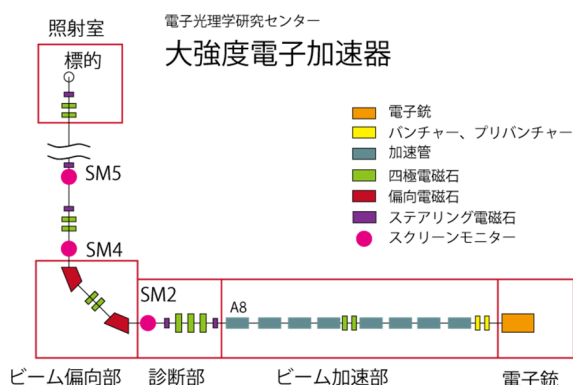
照射室

電子光理学研究センター

大強度電子加速器

標的

電子銃
バンチャー、プリバンチャー
加速管
四極電磁石
偏向電磁石
ステアリング電磁石
スクリーンモニター

SM5

SM4

SM2

A8

ビーム偏向部

診断部

ビーム加速部

電子銃